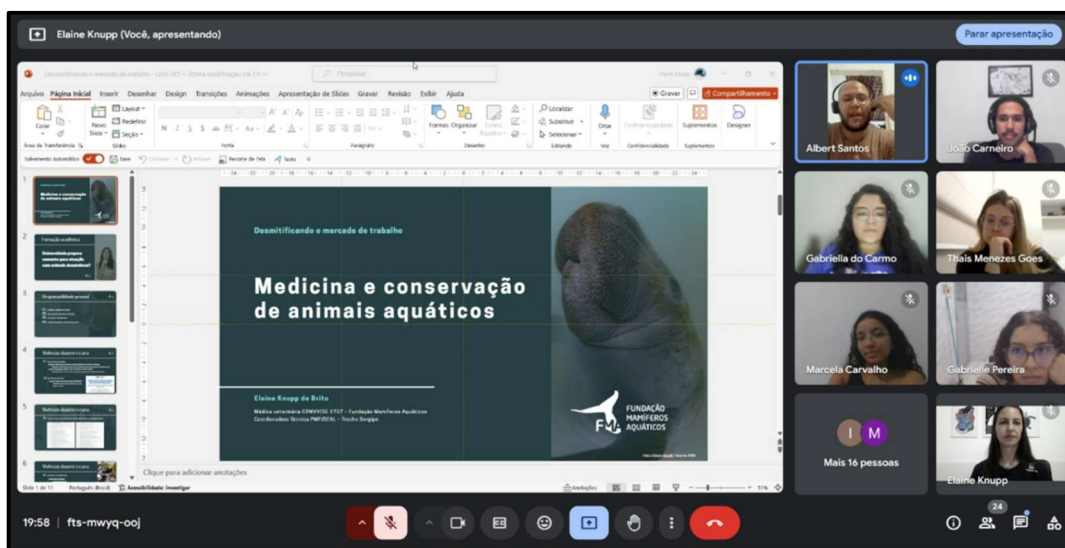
Elaine Knupp (Você, apresentando)

Parar apresentação

Desmitificando o mercado de trabalho - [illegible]

Pesquisar

Arquivo Página Inicial Inserir Desenhar Design Transições Animações Apresentação de Slides Gravar Revisão Exibir Ajuda

Gravar Compartilhamento

Colar Novo Slide Layout Redefinir Seção Área de Transferência Slides Fonte Parágrafo Formas Organizar Estilos Rápidos Desenho Localizar Substituir Selecionar Editando Ditar Voz Confidencialidade Suplementos Designer

Salvamento Automático Salvar Desfazer Refazer Recorte de Tela Texto

Formação acadêmica

Universidade prepara somente para atuação com animais domésticos?

Responsabilidade pessoal

Mercado de trabalho

Desmitificando o mercado de trabalho

Medicina e conservação de animais aquáticos

Elaine Knupp de Brito

Médica veterinária CRMV/SE 0707 - Fundação Mamíferos Aquáticos
Coordenadora Técnica PMP/SEAL - Trecho Sergipe

FMA FUNDAÇÃO MAMÍFEROS AQUÁTICOS

Clique para adicionar anotações

Slide 1 de 11 Português (Brasil) Acessibilidade: investigar Anotações

Albert Santos
João Carneiro
Gabriella do Carmo
Thais Menezes Goes
Marcela Carvalho
Gabrielle Pereira
Mais 16 pessoas
Elaine Knupp

19:58 | fts-mwyq-ooj

24